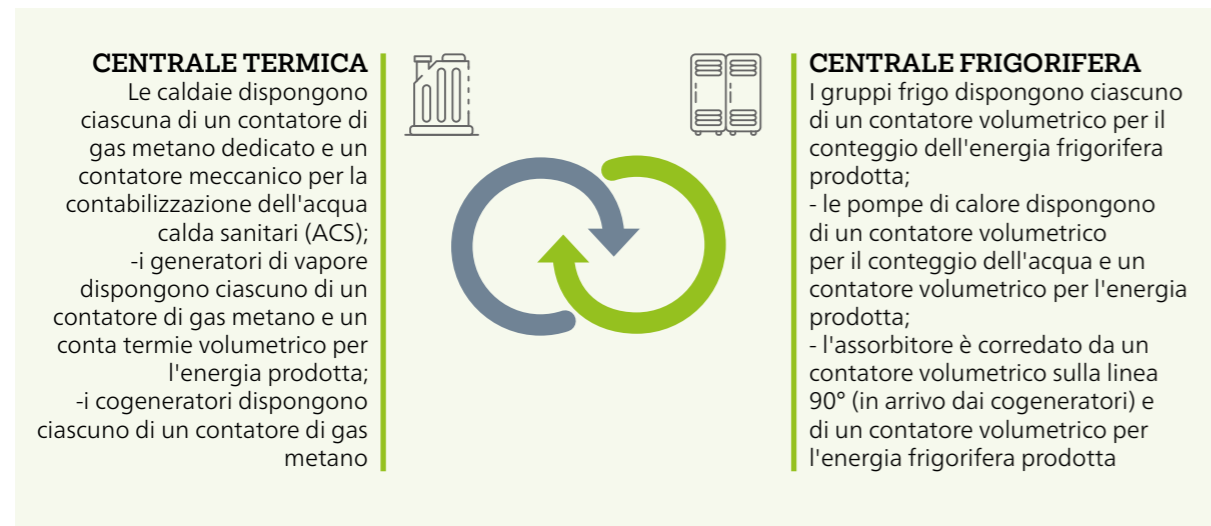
CENTRALE TERMICA
Le caldaie dispongono ciascuna di un contatore di gas metano dedicato e un contatore meccanico per la contabilizzazione dell'acqua calda sanitari (ACS);
-i generatori di vapore dispongono ciascuno di un contatore di gas metano e un conta termie volumetrico per l'energia prodotta;
-i cogeneratori dispongono ciascuno di un contatore di gas metano

CENTRALE FRIGORIFERA
I gruppi frigo dispongono ciascuno di un contatore volumetrico per il conteggio dell'energia frigorifera prodotta;
- le pompe di calore dispongono di un contatore volumetrico per il conteggio dell'acqua e un contatore volumetrico per l'energia prodotta;
- l'assorbitore è corredato da un contatore volumetrico sulla linea 90° (in arrivo dai cogeneratori) e di un contatore volumetrico per l'energia frigorifera prodotta